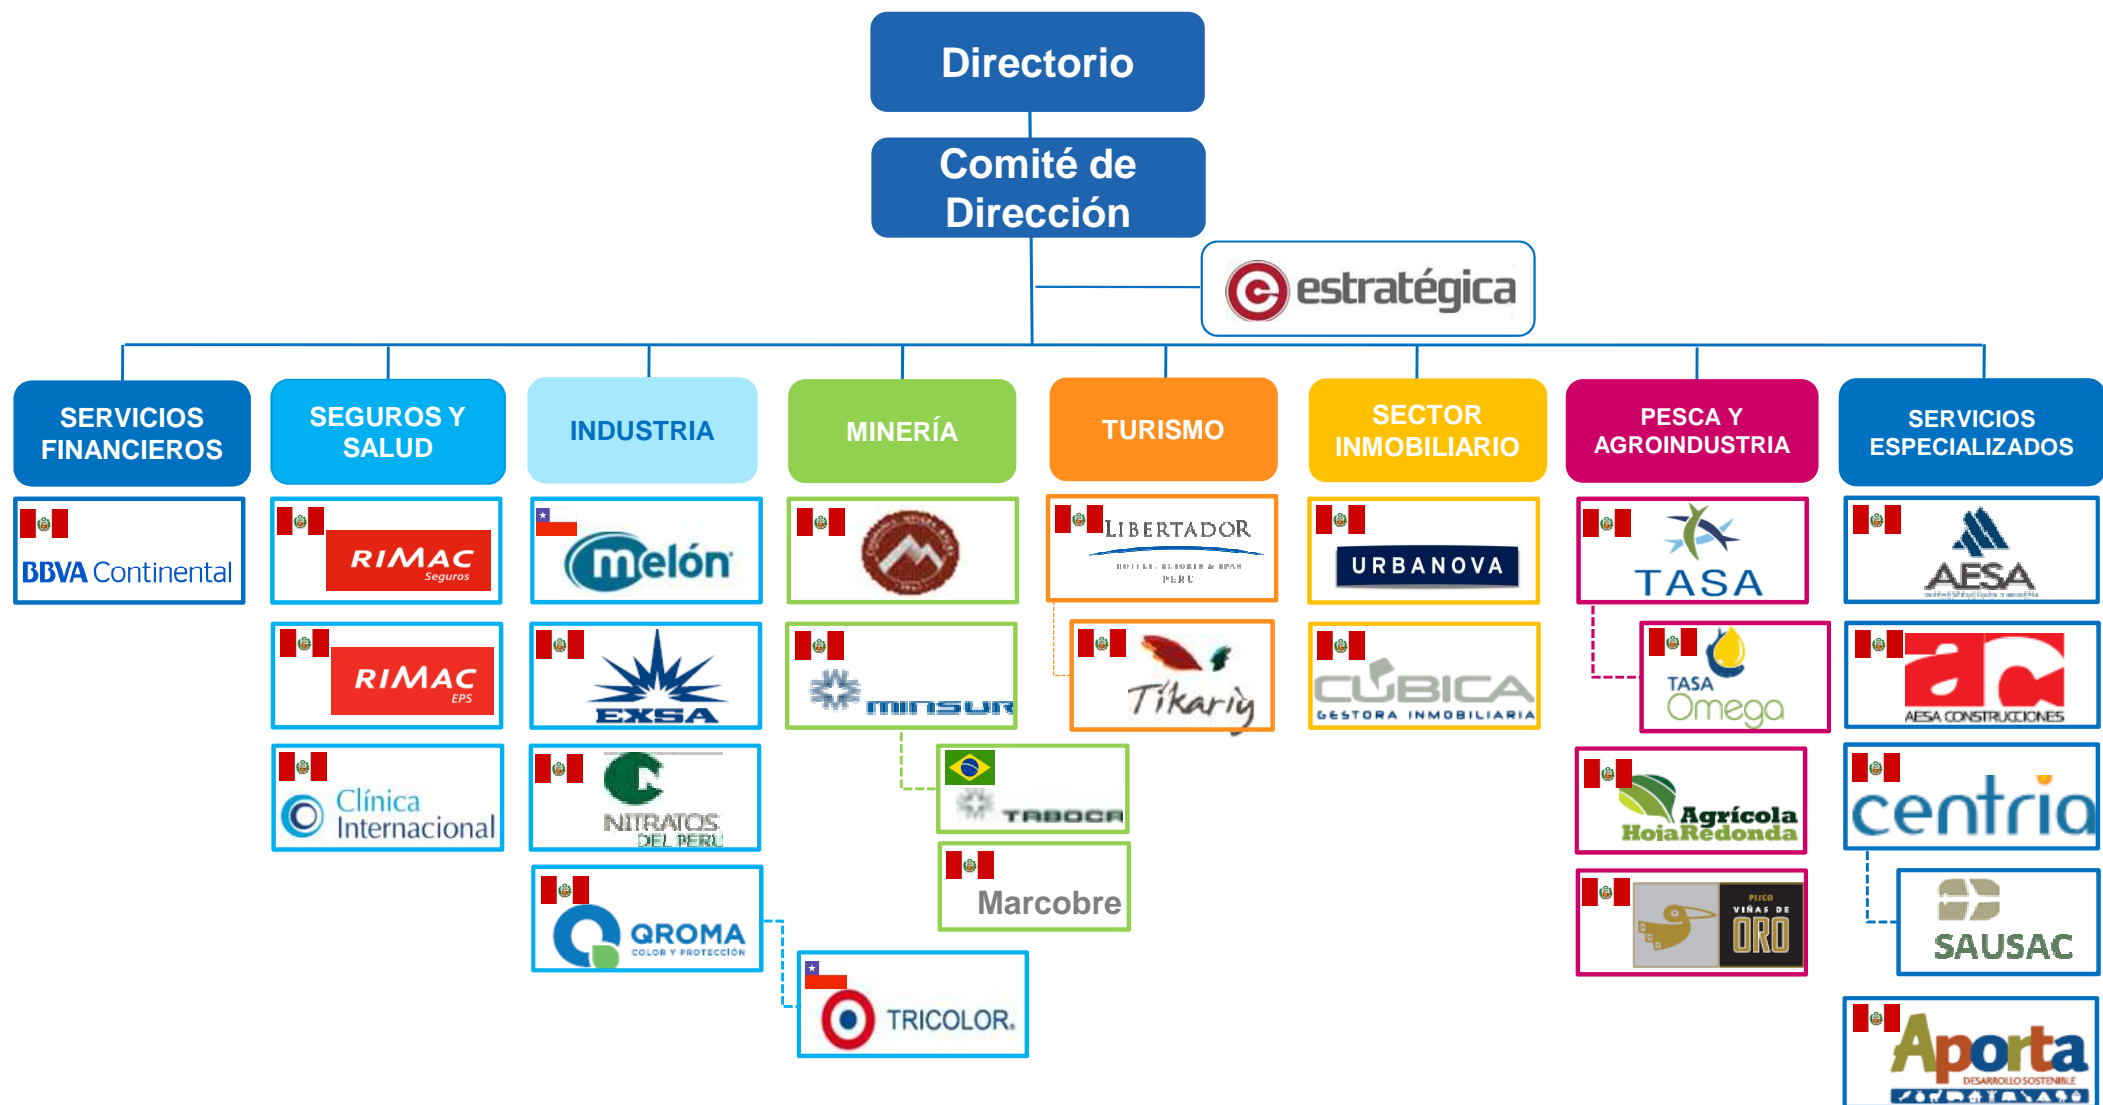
Directorio

Comité de Dirección

estratégica

SERVICIOS FINANCIEROS

BBVA Continental

SEGUROS Y SALUD

RIMAC Seguros

RIMAC EPS

Clínica Internacional

INDUSTRIA

melón

EXSA

NITRATOS DEL PERU

QROMA COLOR Y PROTECCIÓN

TRICOLOR.

MINERÍA

minsur

TABOCA

Marcobre

TURISMO

LIBERTADOR HOTELS, RESORTS & SPAS PERU

Tikariy

SECTOR INMOBILIARIO

URBANOVA

CUBICA GESTORA INMOBILIARIA

PESCA Y AGROINDUSTRIA

TASA

TASA Omega

Agrícola HojaRedonda

PISCO VIÑAS DE ORO

SERVICIOS ESPECIALIZADOS

AESA

AESA CONSTRUCCIONES

centria

SAUSAC

Aporta DESARROLLO SOSTENIBLE